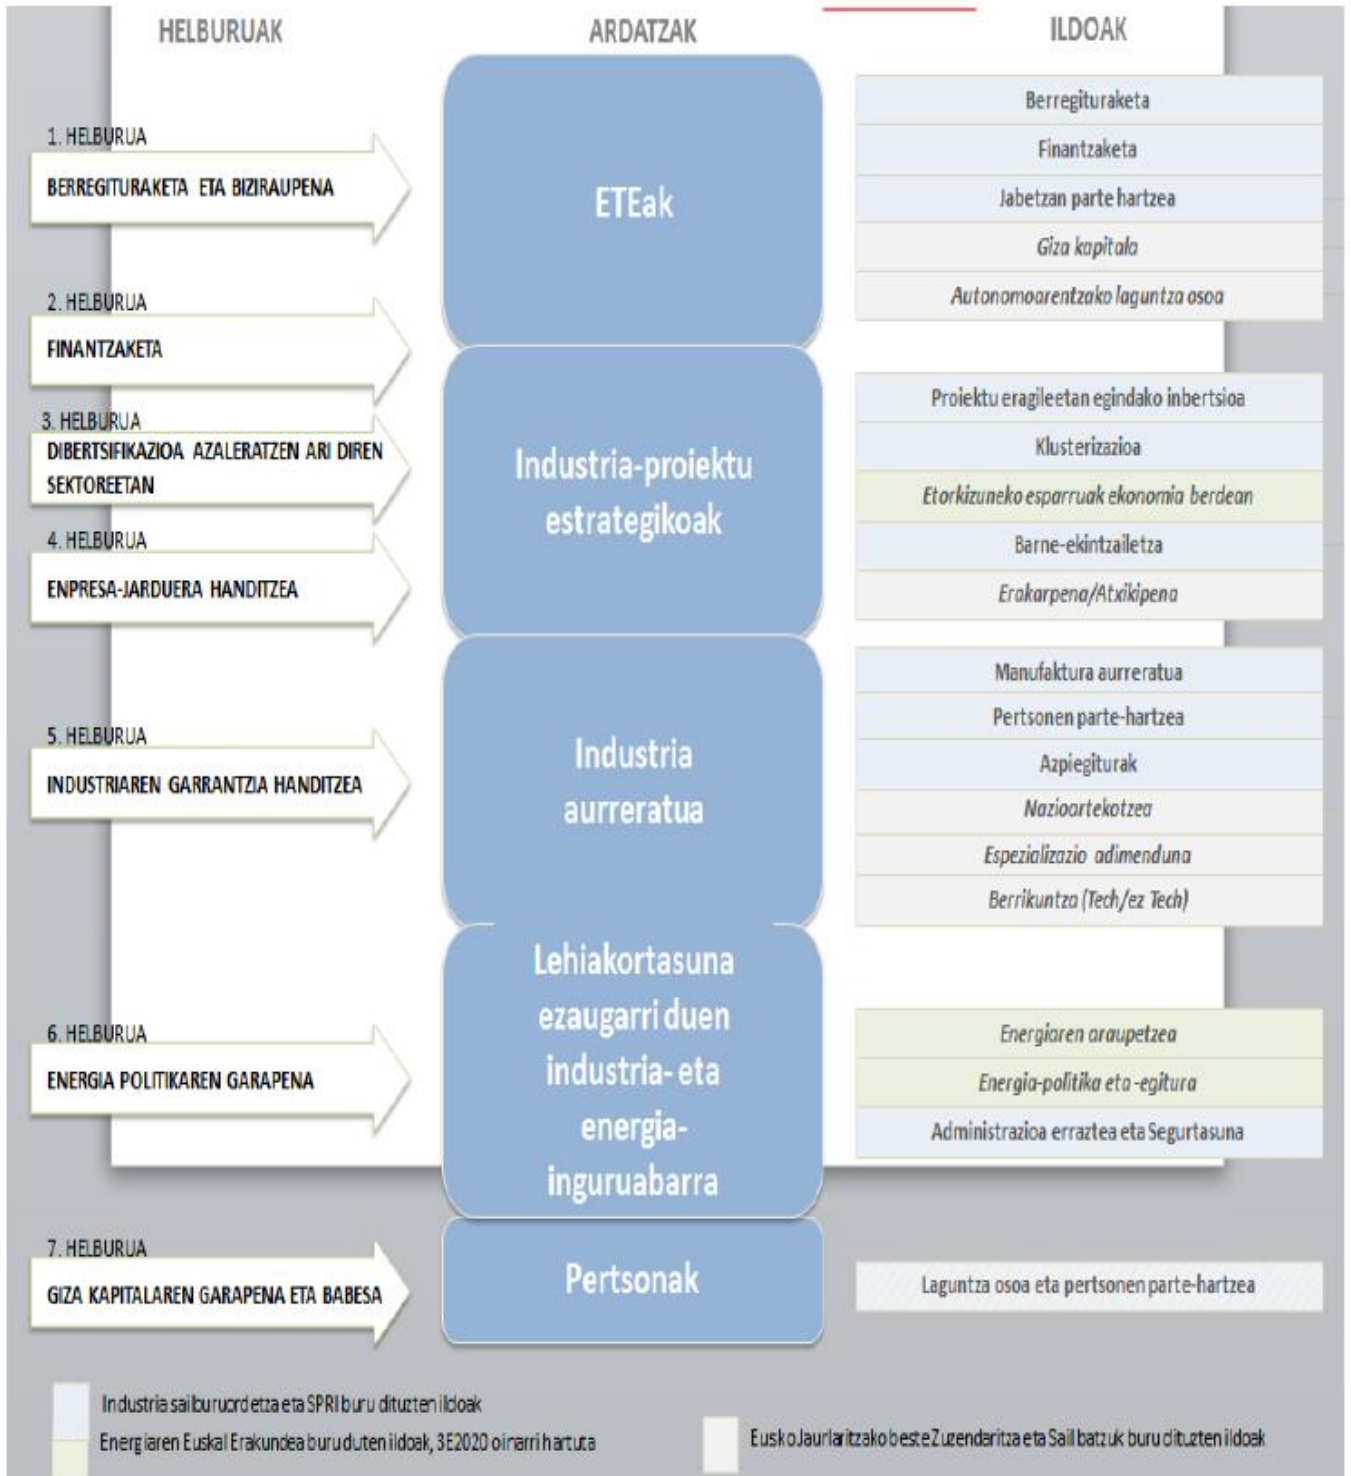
HELBURUAK

ARDATZAK

ILDOAK

1. HELBURUA
BERREGITURAKETA ETA BIZIRAUPENA

2. HELBURUA
FINANTZAKETA

3. HELBURUA
DIBERTSIFIKAZIOA AZALERATZEN ARI DIREN SEKTOREETAN

4. HELBURUA
ENPRESA-JARDUERA HANDITZEA

5. HELBURUA
INDUSTRIAREN GARRANTZIA HANDITZEA

6. HELBURUA
ENERGIA POLITIKAREN GARAPENA

7. HELBURUA
GIZA KAPITALAREN GARAPENA ETA BABESA

ETEak

Industria-proiektu estrategikoak

Industria aurreratua

Lehiakortasuna ezaugarri duen industria- eta energia-inguruabarra

Pertsonak

Berregituraketa
Finantzaketa
Jabetzan parte hartzea
Giza kapitala
Autonomoarentzako laguntza osoa

Proiektu eragileetan egindako inbertsioa
Klusterizazioa
Etorkizuneko esparruak ekonomia berdean
Barne-ekintzailetza
Erakarpena/Atxikipena

Manufaktura aurreratua
Pertsonen parte-hartzea
Azpiegiturak
Nazioartekotzea
Espezializazio adimenduna
Berrikuntza (Tech/ez Tech)

Energiaren araupetzea
Energia-politika eta -egitura
Administrazioa erraztea eta Segurtasuna

Laguntza osoa eta pertsonen parte-hartzea

Industria sailburuordetza eta SPRI buru dituzten ildoak
Energiaren Euskal Erakundea buru duten ildoak, 3E2020 oinarri hartuta
Eusko Jaurlaritzako beste Zuzendaritza eta Sail batzuk buru dituzten ildoak